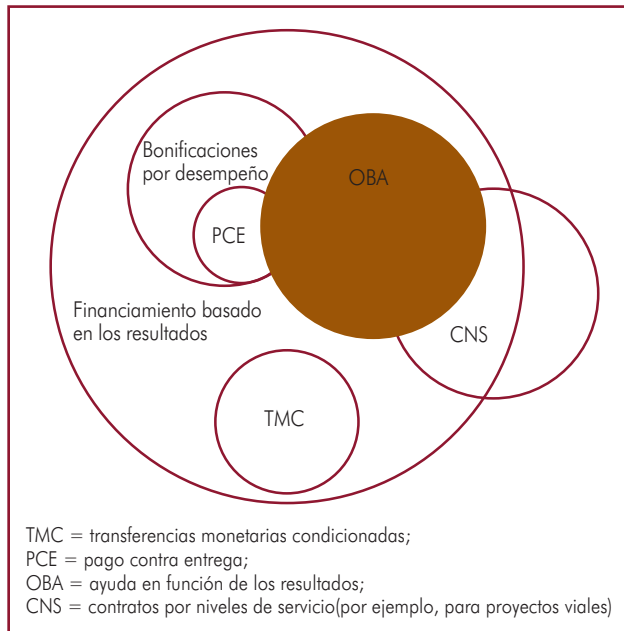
Bonificaciones por desempeño

OBA

PCE

Financiamiento basado en los resultados

CNS

TMC

TMC = transferencias monetarias condicionadas;
PCE = pago contra entrega;
OBA = ayuda en función de los resultados;
CNS = contratos por niveles de servicio(por ejemplo, para proyectos viales)